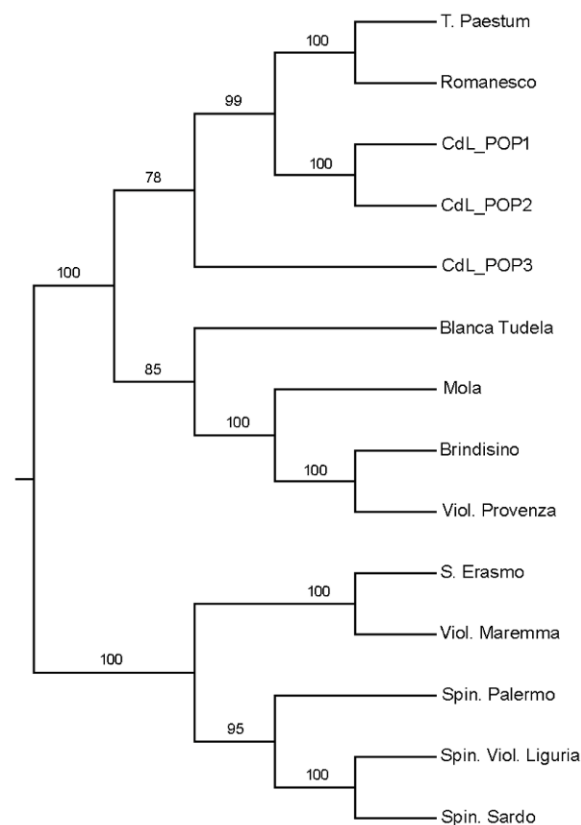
100
T. Paestum
99
Romanesco
78
100
CdL_POP1
CdL_POP2
100
CdL_POP3
Blanca Tudela
85
Mola
100
Brindisino
100
Viol. Provenza
S. Erasmo
100
Viol. Maremma
100
Spin. Palermo
95
Spin. Viol. Liguria
100
Spin. Sardo